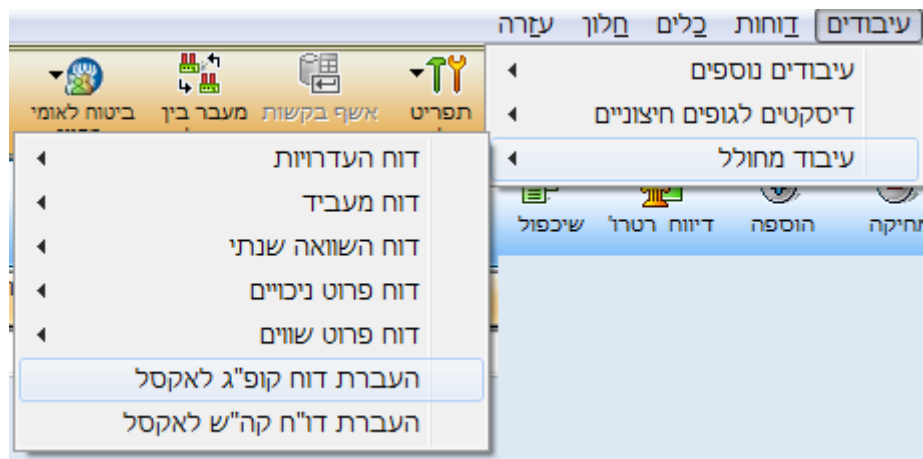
עיבודים דוחות כלים חלון עזרה

עיבודים נוספים
דיסקטים לגופים חיצוניים
עיבוד מחולל

תפריט
אשף בקשות
מעבר בין
ביטוח לאומי

דוח העדרויות
דוח מעביד
דוח השוואה שנתי
דוח פרוט ניכויים
דוח פרוט שווים
העברת דוח קופ"ג לאקסל
העברת דו"ח קה"ש לאקסל

שיכפול
דיווח רטרו'
הוספה
מחיקה